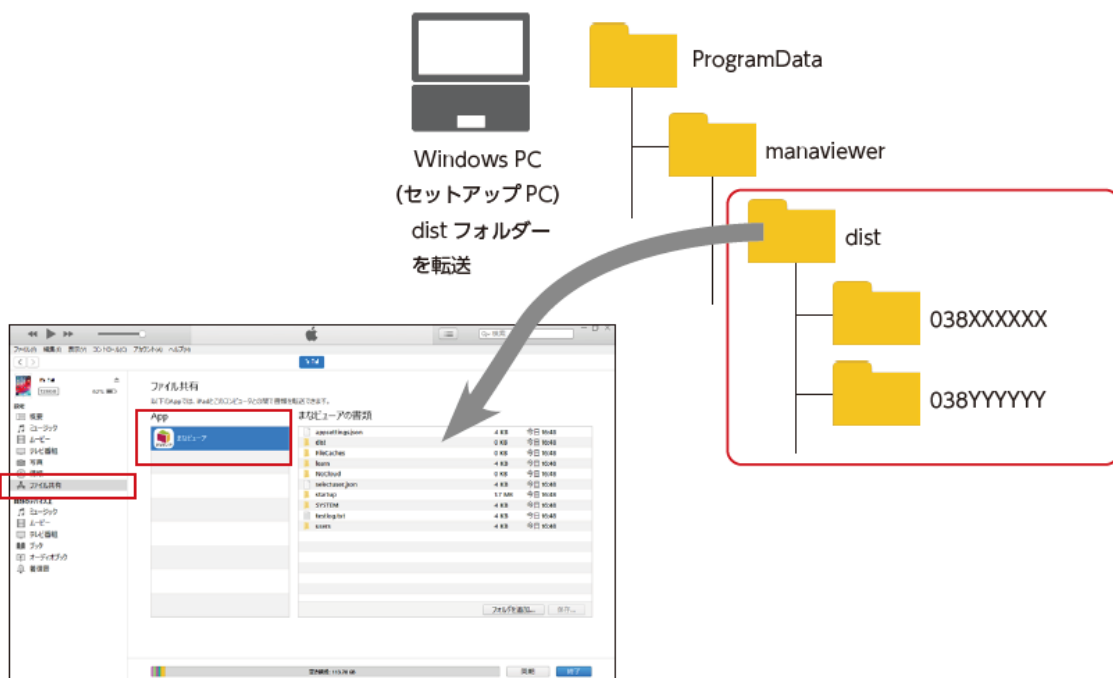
Windows PC
(セットアップ PC)
dist フォルダー
を転送

ProgramData
manaviewer
dist
038XXXXXX
038YYYYYY

ファイル(F) 編集(E) 表示(V) コントロール(C) アカウント(A) ヘルプ(H)

設定
概要
ミュージック
ムービー
テレビ番組
写真
情報
ファイル共有
自分のデバイス上
ミュージック
ムービー
テレビ番組
ブック
オーディオブック
着信音

ファイル共有
App
まなビューア
まなビューアの書類

| | | |
|---|---|---|
| appsettings.json | 4 KB | 今日 10:48 |
| dist | 0 KB | 今日 10:48 |
| FileCaches | 0 KB | 今日 10:48 |
| learn | 4 KB | 今日 10:48 |
| NoCloud | 0 KB | 今日 10:48 |
| selectuser.json | 4 KB | 今日 10:48 |
| startup | 3.7 MB | 今日 10:48 |
| SYSTEM | 4 KB | 今日 10:48 |
| testlog.txt | 4 KB | 今日 10:48 |
| users | 4 KB | 今日 10:48 |

フォルダを追加...
保存...
同期
終了